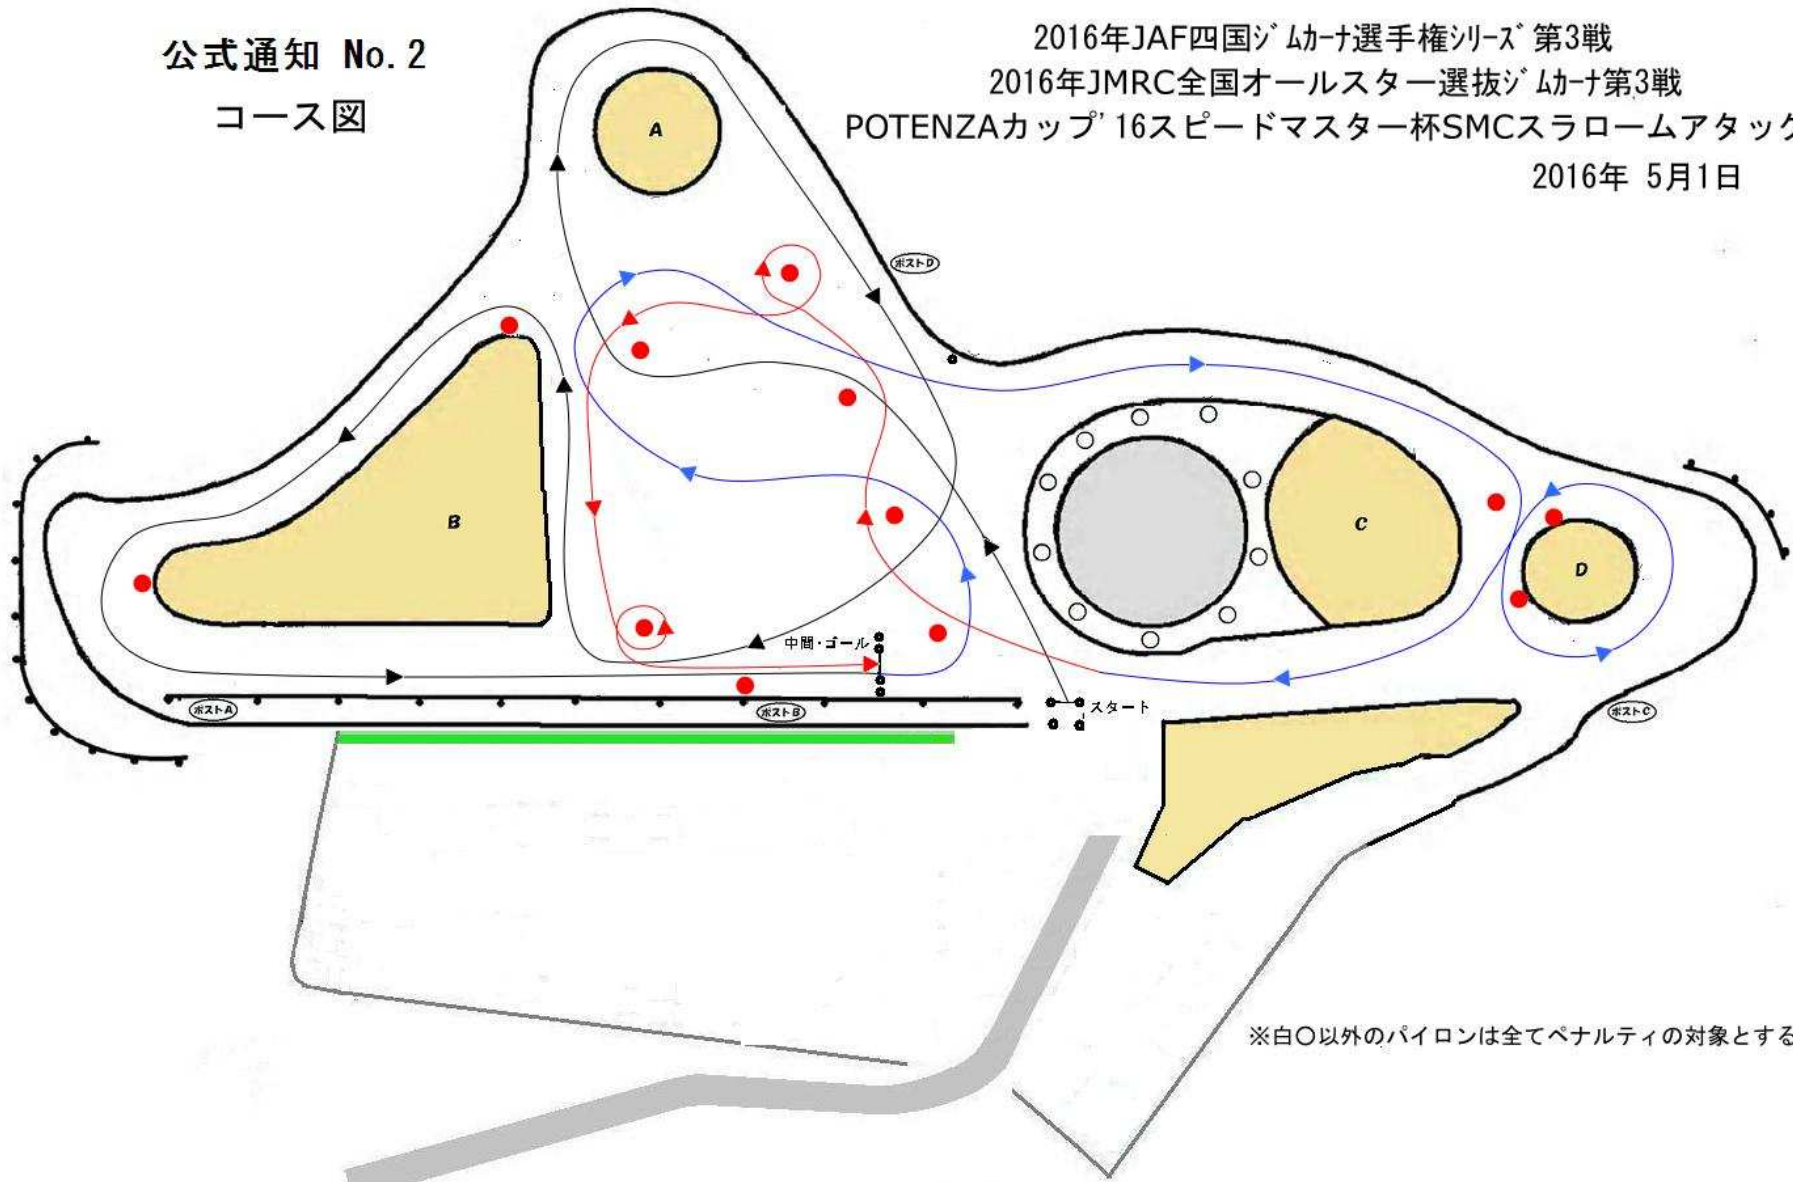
公式通知 No. 2
コース図

2016年JAF四国ｼﾞﾑｶｰﾅ選手権ｼﾘｰｽﾞ第3戦
2016年JMRC全国オールスター選抜ｼﾞﾑｶｰﾅ第3戦
POTENZAカップ'16スピードマスター杯SMCスラロームアタック
2016年 5月1日

A
B
C
D
ポストD
ポストA
ポストB
ポストC
中間・ゴール
スタート

※白〇以外のパイロンは全てペナルティの対象とする